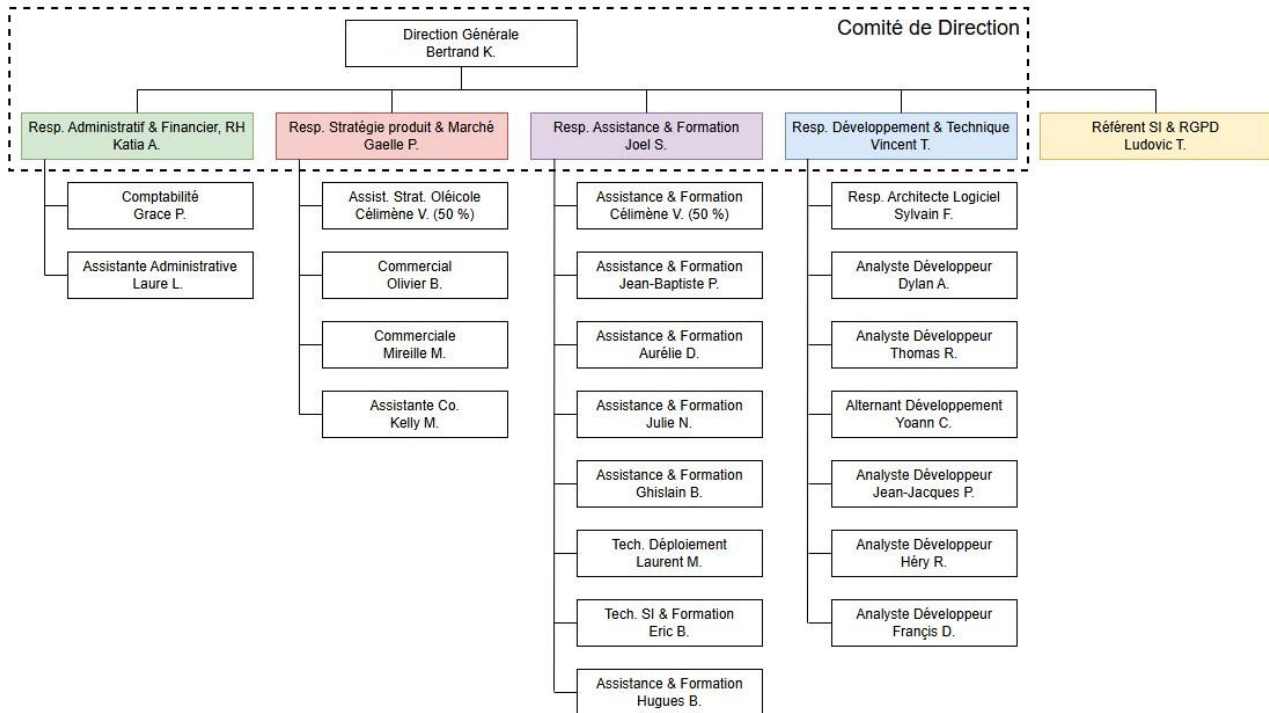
Comité de Direction

Direction Générale
Bertrand K.

Resp. Administratif & Financier, RH
Katia A.

Resp. Stratégie produit & Marché
Gaelle P.

Resp. Assistance & Formation
Joel S.

Resp. Développement & Technique
Vincent T.

Référent SI & RGPD
Ludovic T.

Comptabilité
Grace P.

Assistante Administrative
Laure L.

Assist. Strat. Oléicole
Célimène V. (50 %)

Commercial
Olivier B.

Commerciale
Mireille M.

Assistante Co.
Kelly M.

Assistance & Formation
Célimène V. (50 %)

Assistance & Formation
Jean-Baptiste P.

Assistance & Formation
Aurélie D.

Assistance & Formation
Julie N.

Assistance & Formation
Ghislain B.

Tech. Déploiement
Laurent M.

Tech. SI & Formation
Eric B.

Assistance & Formation
Hugues B.

Resp. Architecte Logiciel
Sylvain F.

Analyste Développeur
Dylan A.

Analyste Développeur
Thomas R.

Alternant Développement
Yoann C.

Analyste Développeur
Jean-Jacques P.

Analyste Développeur
Héry R.

Analyste Développeur
Françis D.